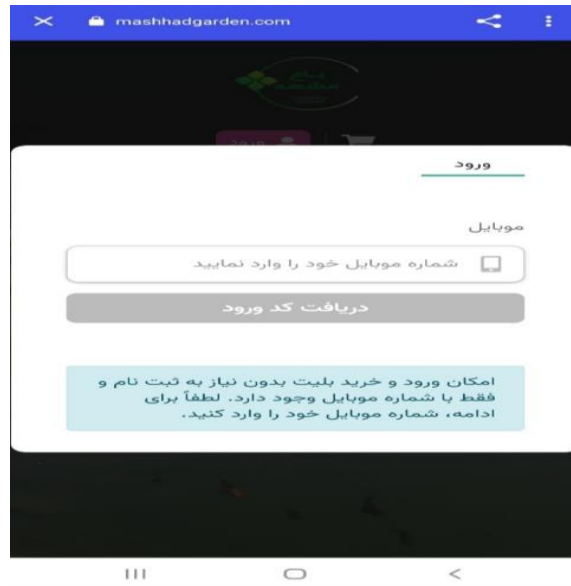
mashhadgarden.com

ورود

موبایل

شماره موبایل خود را وارد نمایید

دریافت کد ورود

امکان ورود و خرید بلیت بدون نیاز به ثبت نام و فقط با شماره موبایل وجود دارد. لطفاً برای ادامه، شماره موبایل خود را وارد کنید.